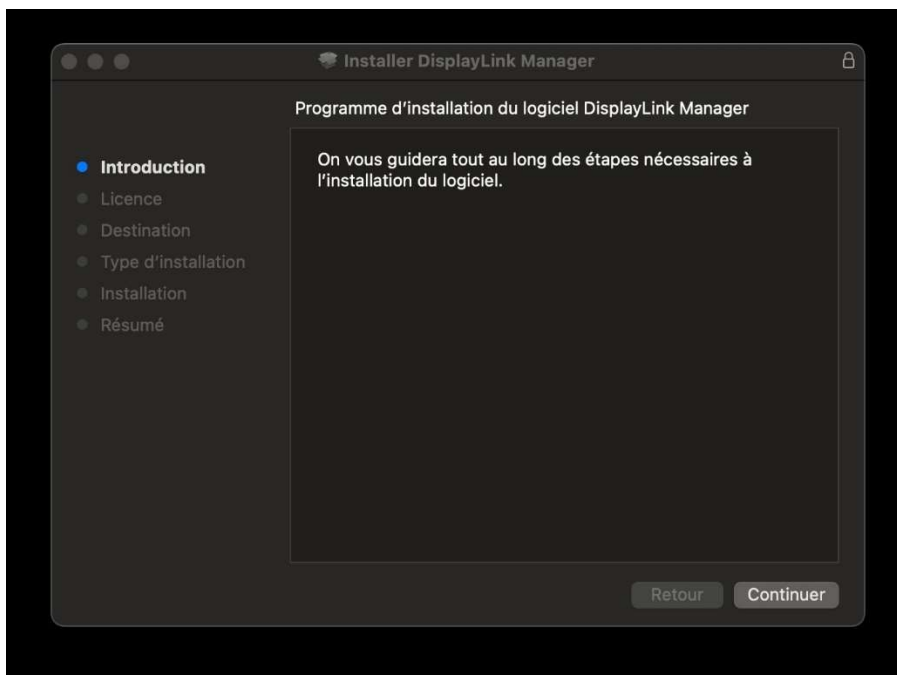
Installer DisplayLink Manager

Programme d'installation du logiciel DisplayLink Manager

Introduction
Licence
Destination
Type d'installation
Installation
Résumé

On vous guidera tout au long des étapes nécessaires à l'installation du logiciel.

Retour
Continuer